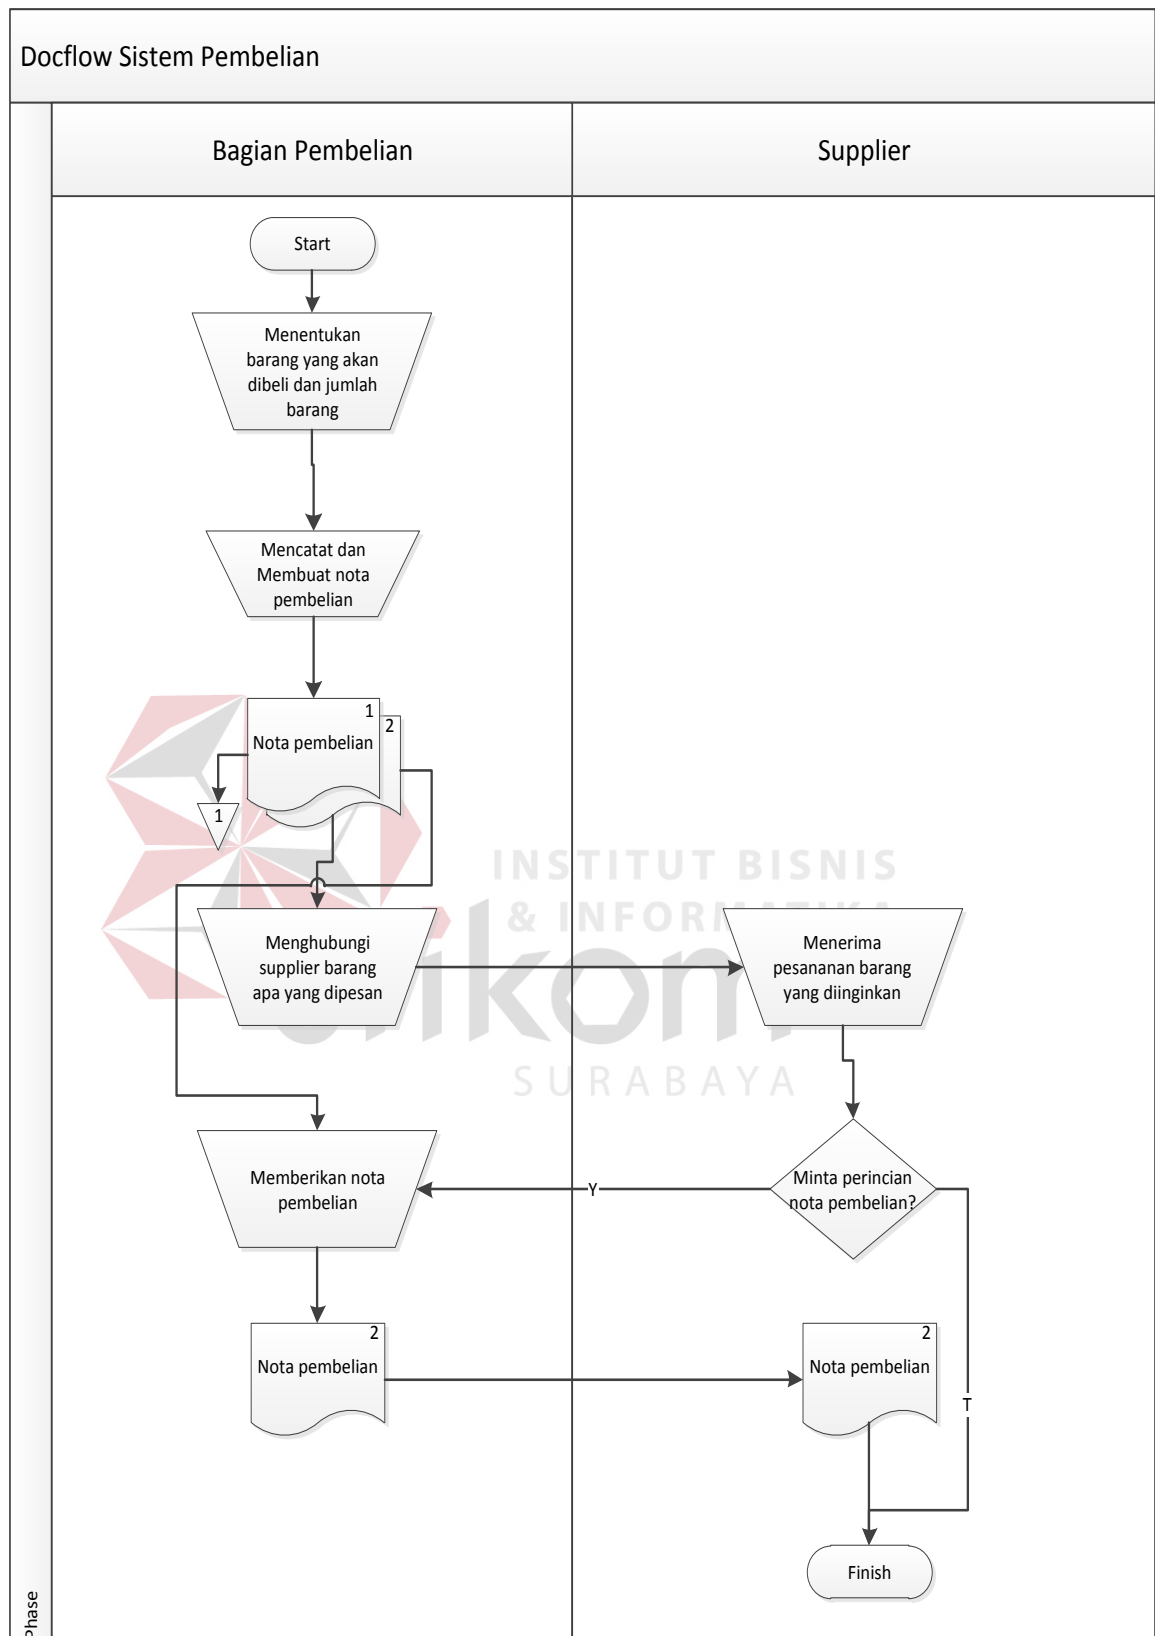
Docflow Sistem Pembelian

Bagian Pembelian

Supplier

Start

Menentukan barang yang akan dibeli dan jumlah barang

Mencatat dan Membuat nota pembelian

1
2
Nota pembelian

1

Menghubungi supplier barang apa yang dipesan

Menerima pesananan barang yang diinginkan

INSTITUT BISNIS & INFORMATIKA
dikom
SURABAYA

Memberikan nota pembelian

Y

Minta perincian nota pembelian?

T

2
Nota pembelian

2
Nota pembelian

Finish

Phase